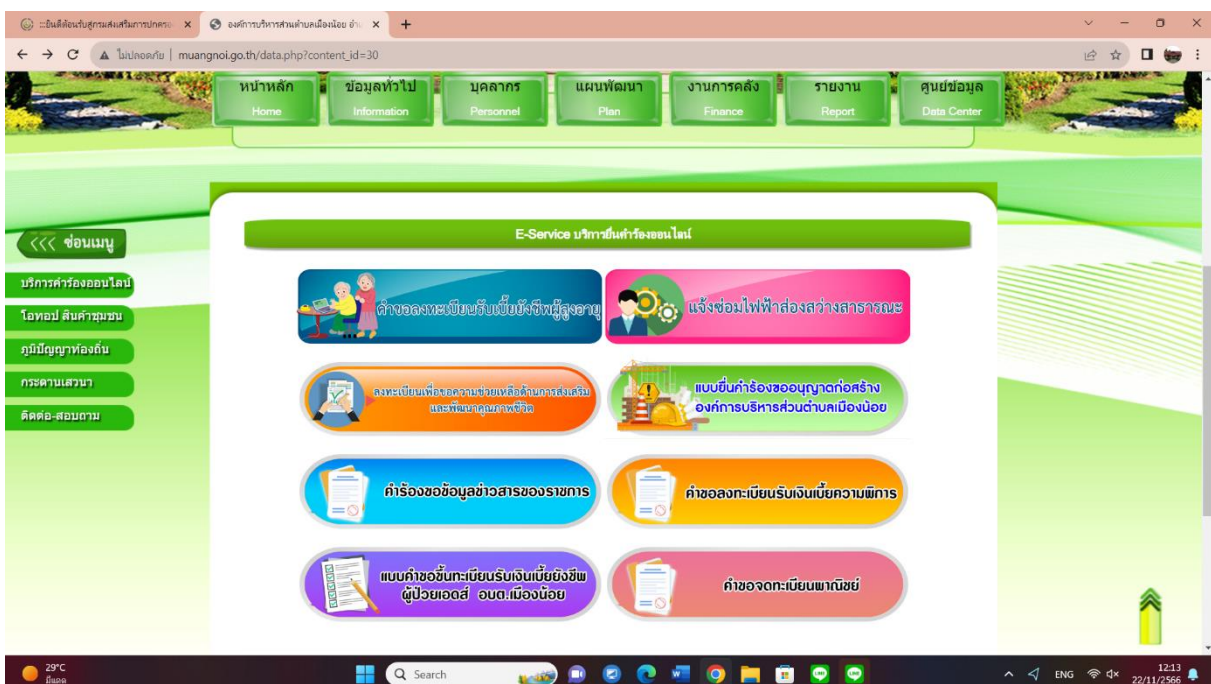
::ยินดีต้อนรับสู่กรมส่งเสริมการปกครอ × องค์การบริหารส่วนตำบลเมืองน้อย อำ × +

ไม่ปลอดภัย | muangnoi.go.th/data.php?content_id=30

หน้าหลัก Home
ข้อมูลทั่วไป Information
บุคลากร Personnel
แผนพัฒนา Plan
งานการคลัง Finance
รายงาน Report
ศูนย์ข้อมูล Data Center

<<< ซ่อนเมนู
บริการคำร้องออนไลน์
โอทอป สินค้าชุมชน
ภูมิปัญญาท้องถิ่น
กระดานเสวนา
ติดต่อ-สอบถาม

E-Service บริการยื่นคำร้องออนไลน์

คำขอลงทะเบียนรับเบี้ยยังชีพผู้สูงอายุ
แจ้งซ่อมไฟฟ้าส่องสว่างสาธารณะ
ลงทะเบียนเพื่อขอความช่วยเหลือด้านการส่งเสริมและพัฒนาคุณภาพชีวิต
แบบยื่นคำร้องขออนุญาตก่อสร้าง องค์การบริหารส่วนตำบลเมืองน้อย
คำร้องขอข้อมูลข่าวสารของราชการ
คำขอลงทะเบียนรับเงินเบี้ยความพิการ
แบบคำขอขึ้นทะเบียนรับเงินเบี้ยยังชีพ ผู้ป่วยเอดส์ อบต.เมืองน้อย
คำขอจดทะเบียนพาณิชย์

29°C
Search
ENG
12:13
22/11/2566